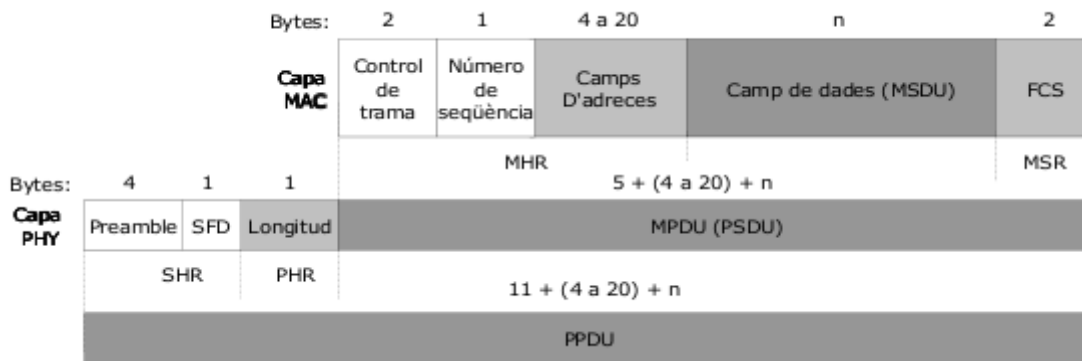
Bytes: 2 1 4 a 20 n 2

Capa MAC

| Control de trama | Número de seqüència | Camps D'adreces | Camp de dades (MSDU) | FCS |
|---|---|---|---|---|

MHR MSR

Bytes: 4 1 1 5 + (4 a 20) + n

Capa PHY

| Preamble | SFD | Longitud | MPDU (PSDU) |
|---|---|---|---|

SHR PHR 11 + (4 a 20) + n

PPDU